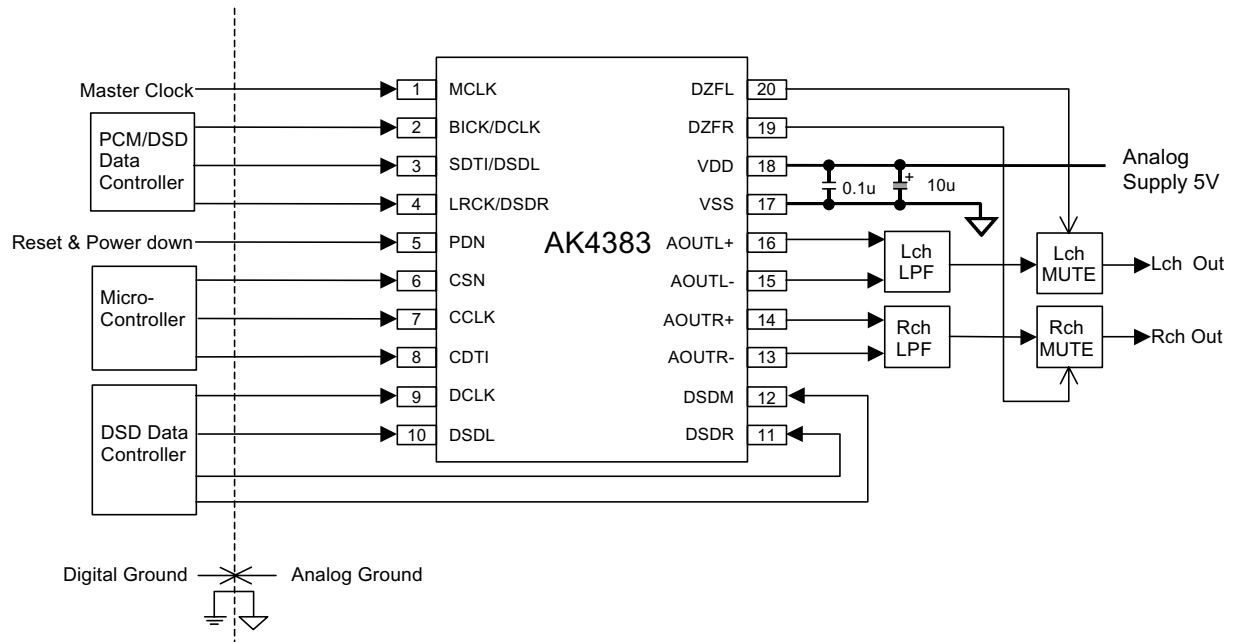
Master Clock

PCM/DSD Data Controller

Reset & Power down

Micro-Controller

DSD Data Controller

1 MCLK
2 BICK/DCLK
3 SDTI/DSDL
4 LRCK/DSDR
5 PDN
6 CSN
7 CCLK
8 CDTI
9 DCLK
10 DSDL

AK4383

DZFL 20
DZFR 19
VDD 18
VSS 17
AOUTL+ 16
AOUTL- 15
AOUTR+ 14
AOUTR- 13
DSDM 12
DSDR 11

0.1u
+
10u

Analog Supply 5V

Lch LPF

Rch LPF

Lch MUTE

Rch MUTE

Lch Out

Rch Out

Digital Ground

Analog Ground